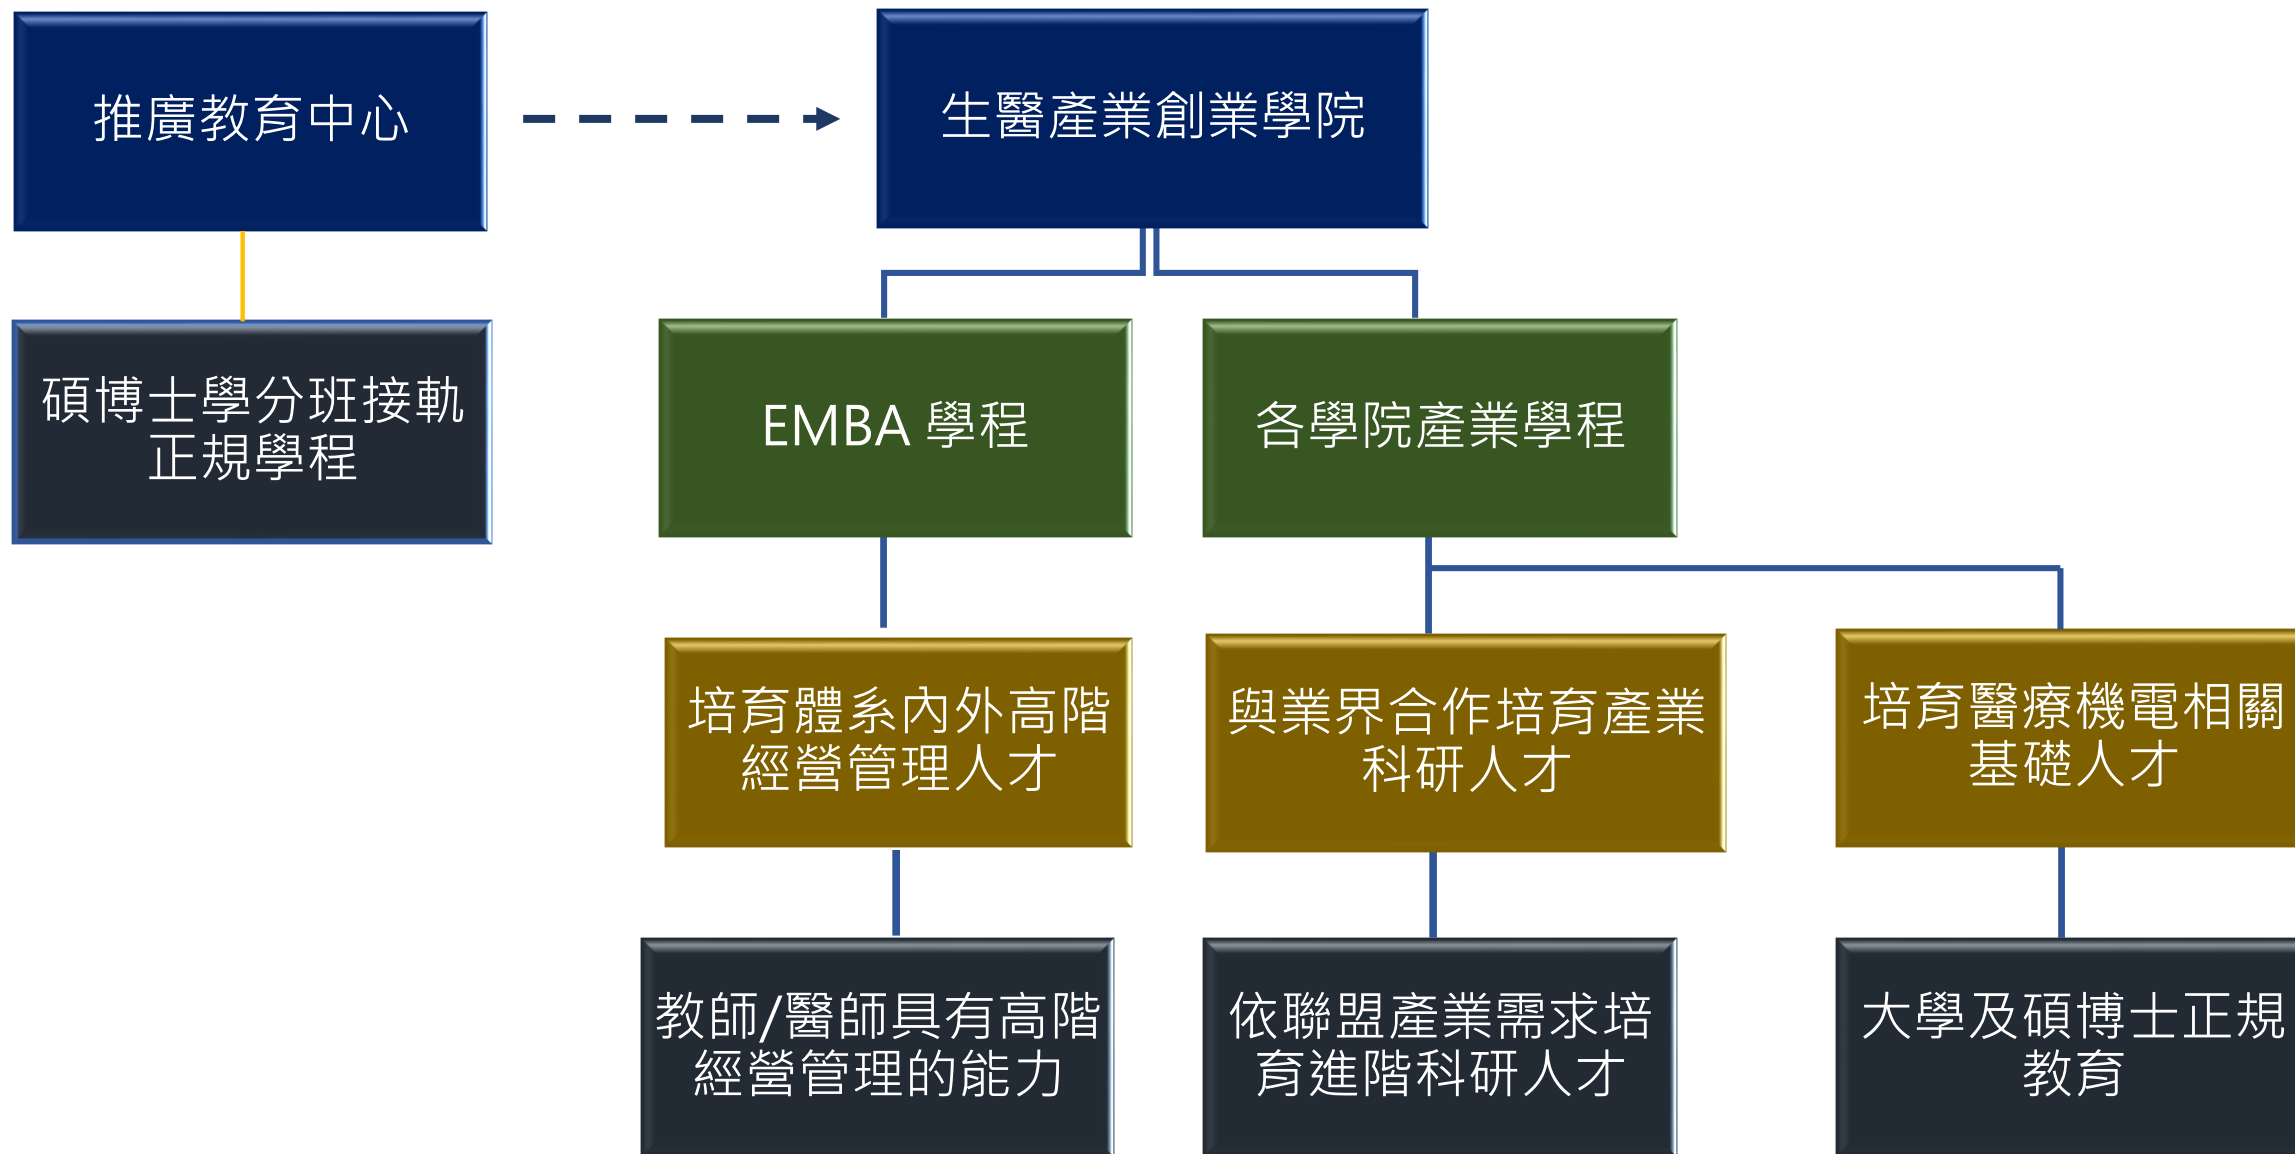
推廣教育中心

生醫產業創業學院

碩博士學分班接軌正規學程

EMBA 學程

各學院產業學程

培育體系內外高階經營管理人才

與業界合作培育產業科研人才

培育醫療機電相關基礎人才

教師/醫師具有高階經營管理的能力

依聯盟產業需求培育進階科研人才

大學及碩博士正規教育